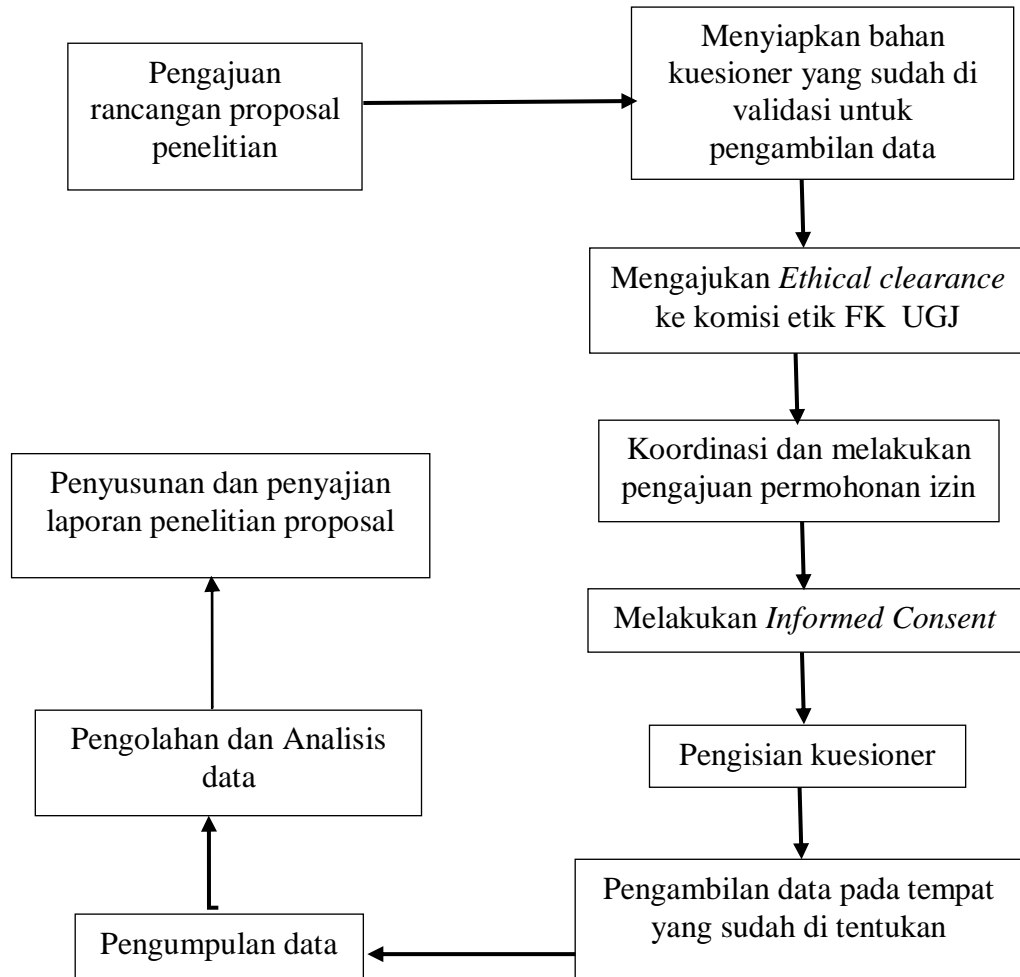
Pengajuan rancangan proposal penelitian

Menyiapkan bahan kuesioner yang sudah di validasi untuk pengambilan data

Mengajukan *Ethical clearance* ke komisi etik FK UGJ

Koordinasi dan melakukan pengajuan permohonan izin

Melakukan *Informed Consent*

Pengisian kuesioner

Pengambilan data pada tempat yang sudah di tentukan

Pengumpulan data

Pengolahan dan Analisis data

Penyusunan dan penyajian laporan penelitian proposal